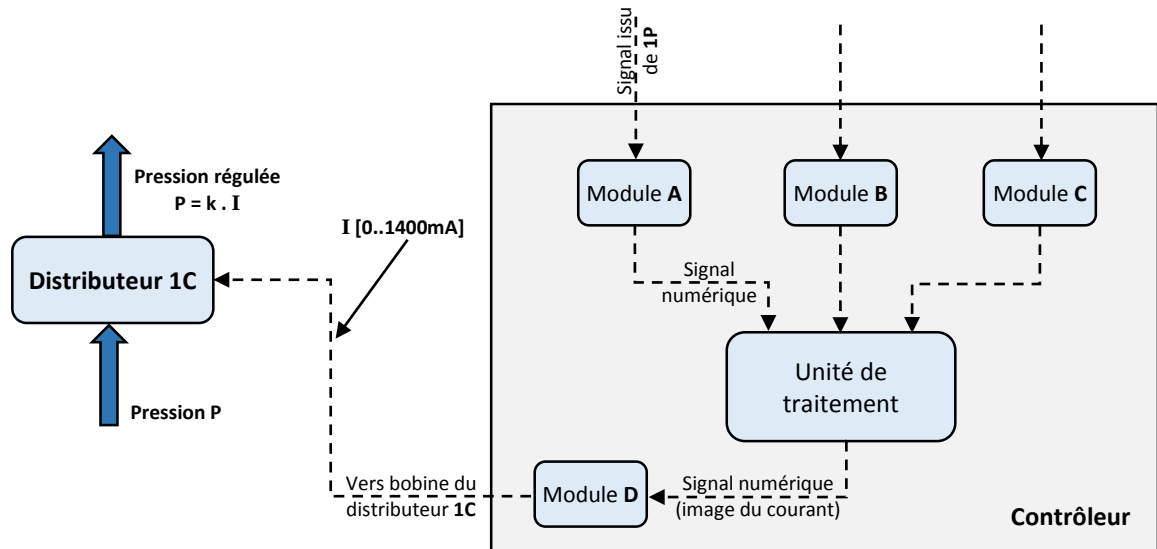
Signal issu de 1P

Pression régulée
P = k . I

I [0..1400mA]

Distributeur 1C

Pression P

Module A

Module B

Module C

Signal numérique

Unité de traitement

Vers bobine du distributeur 1C

Module D

Signal numérique (image du courant)

Contrôleur